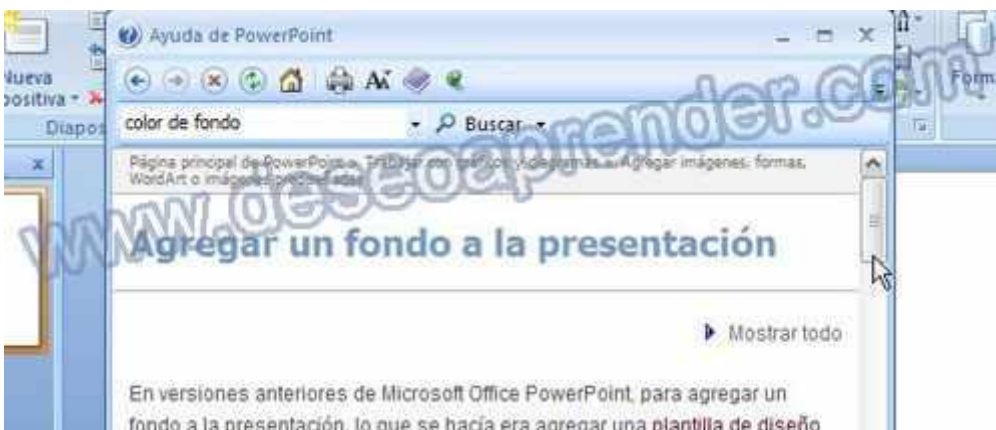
Nueva
positiva
Diapos
Form
Ayuda de PowerPoint
color de fondo
Buscar
Página principal de PowerPoint > Trabajar con gráficos, diagramas > Agregar imágenes, formas, WordArt o imágenes prediseñadas
www.deseoaprender.com
Agregar un fondo a la presentación
Mostrar todo
En versiones anteriores de Microsoft Office PowerPoint, para agregar un fondo a la presentación, lo que se hacía era agregar una plantilla de diseño